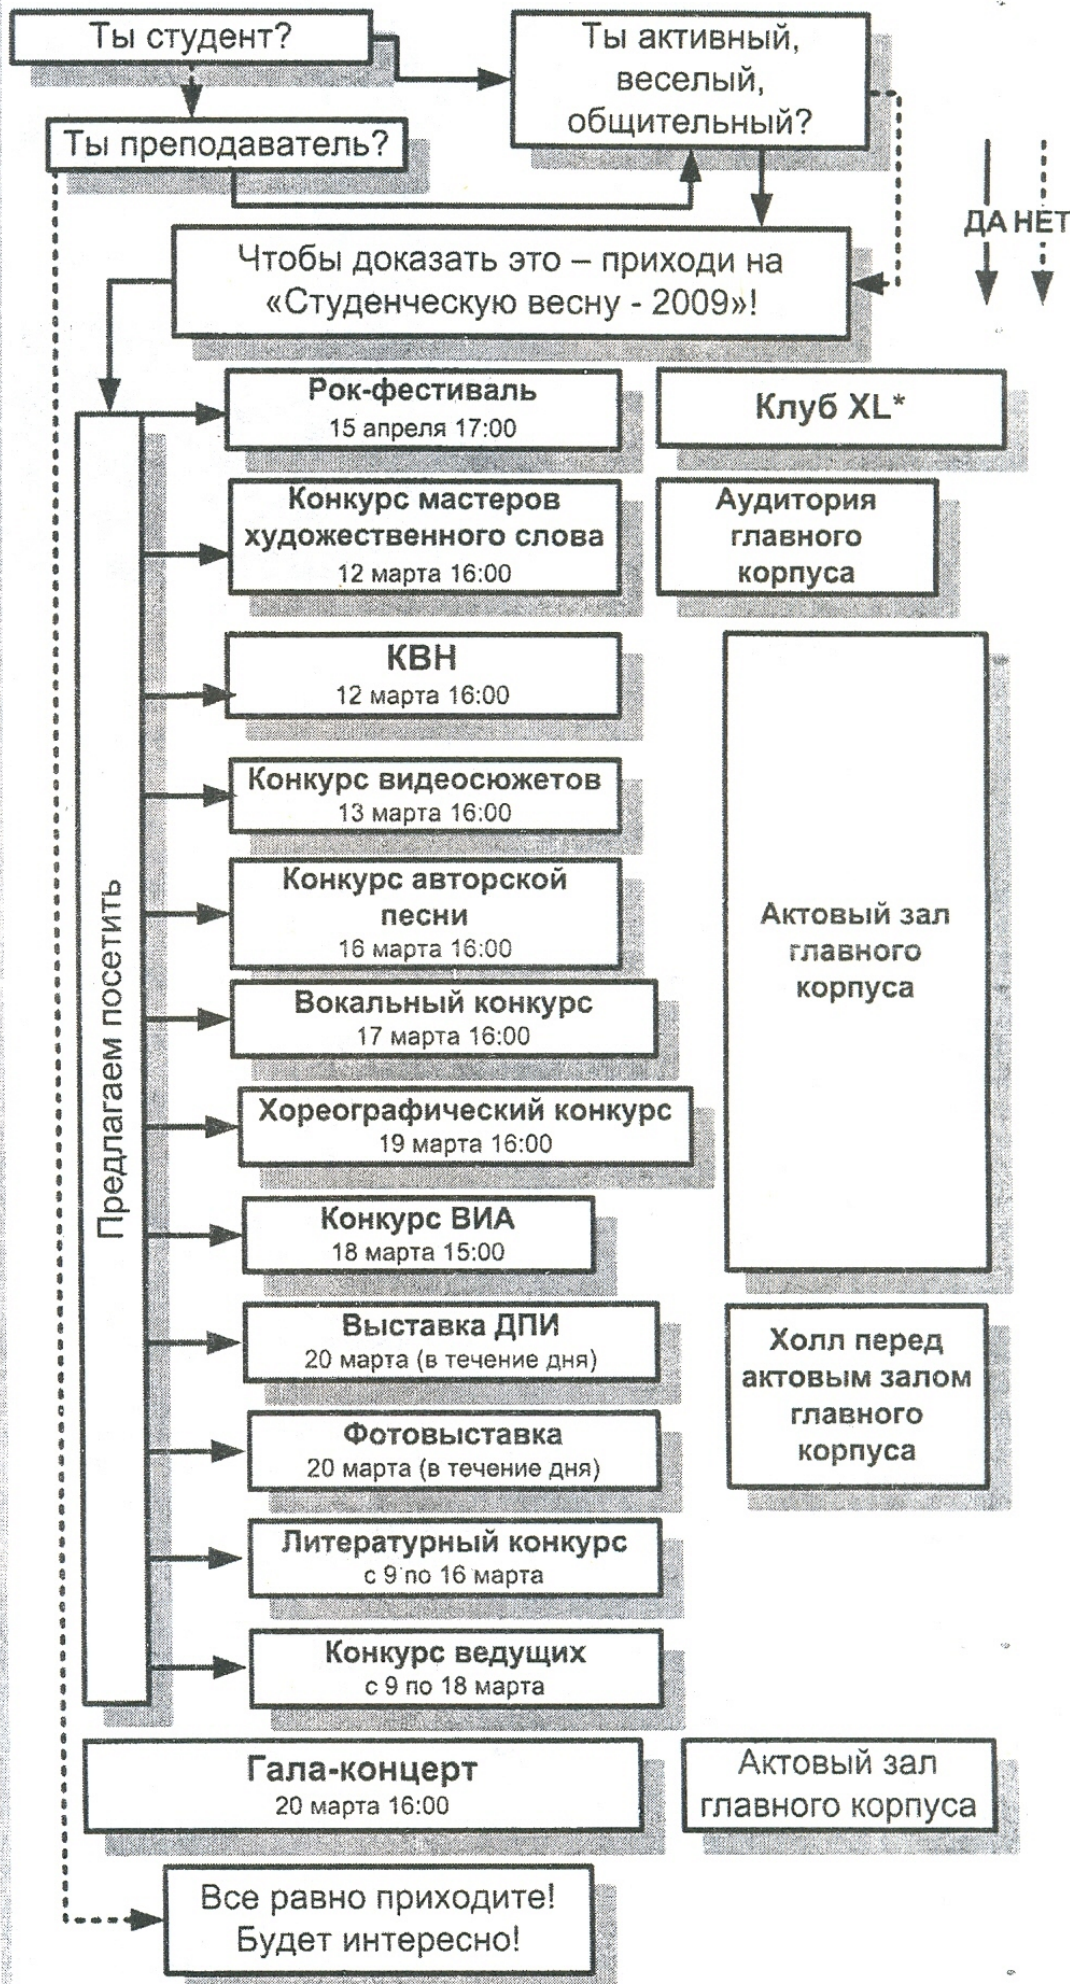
Ты студент?

Ты активный, веселый, общительный?

Ты преподаватель?

ДА НЕТ

Чтобы доказать это – приходи на «Студенческую весну - 2009»!

Предлагаем посетить

Рок-фестиваль
15 апреля 17:00

Клуб XL*

Конкурс мастеров художественного слова
12 марта 16:00

Аудитория главного корпуса

КВН
12 марта 16:00

Конкурс видеосюжетов
13 марта 16:00

Конкурс авторской песни
16 марта 16:00

Вокальный конкурс
17 марта 16:00

Хореографический конкурс
19 марта 16:00

Конкурс ВИА
18 марта 15:00

Актовый зал главного корпуса

Выставка ДПИ
20 марта (в течение дня)

Фотовыставка
20 марта (в течение дня)

Холл перед актовым залом главного корпуса

Литературный конкурс
с 9 по 16 марта

Конкурс ведущих
с 9 по 18 марта

Гала-концерт
20 марта 16:00

Актовый зал главного корпуса

Все равно приходите! Будет интересно!